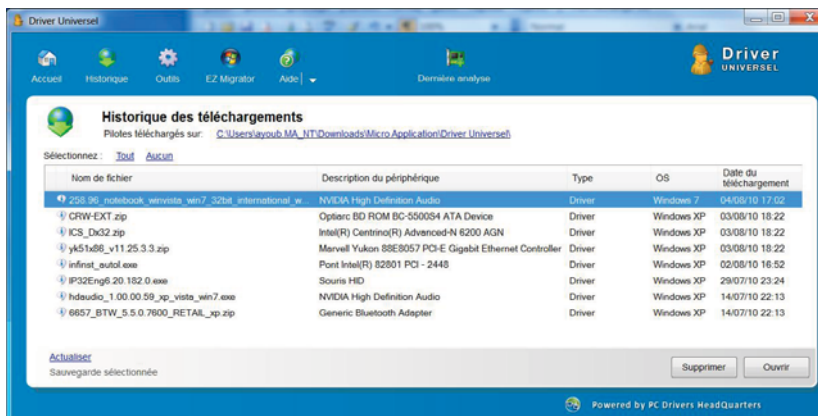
Driver Universel

Accueil Historique Outils EZ Migrator Aide

Dernière analyse

Driver UNIVERSEL

Historique des téléchargements

Pilotes téléchargés sur: C:\Users\ayoub.MA_NT\Downloads\Micro Application\Driver Universel\

Sélectionnez : Tout Aucun

| Nom de fichier | Description du périphérique | Type | OS | Date du téléchargement |
|---|---|---|---|---|
| 258.96_notebook_winvista_win7_32bit_international_w... | NVIDIA High Definition Audio | Driver | Windows 7 | 04/08/10 17:02 |
| CRW-EXT.zip | Optiarc BD ROM BC-5500S4 ATA Device | Driver | Windows XP | 03/08/10 18:22 |
| ICS_Dx32.zip | Intel(R) Centrino(R) Advanced-N 6200 AGN | Driver | Windows XP | 03/08/10 18:22 |
| yk51x86_v11.25.3.3.zip | Marvell Yukon 88E8057 PCI-E Gigabit Ethernet Controller | Driver | Windows XP | 03/08/10 18:22 |
| infinst_autol.exe | Pont Intel(R) 82801 PCI - 2448 | Driver | Windows XP | 02/08/10 16:52 |
| IP32Eng6.20.182.0.exe | Souris HID | Driver | Windows XP | 29/07/10 23:24 |
| hdaudio_1.00.00.59_xp_vista_win7.exe | NVIDIA High Definition Audio | Driver | Windows XP | 14/07/10 22:13 |
| 6657_BTW_5.5.0.7600_RETAIL_xp.zip | Generic Bluetooth Adapter | Driver | Windows XP | 14/07/10 22:13 |

Actualiser
Sauvegarde sélectionnée

Supprimer Ouvrir

Powered by PC Drivers HeadQuarters